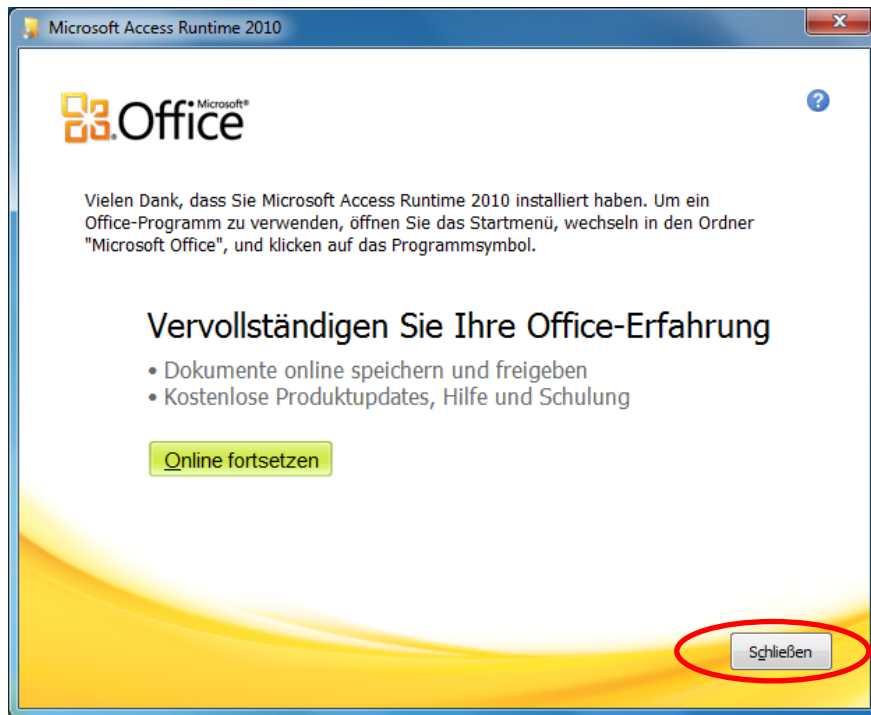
Microsoft Access Runtime 2010

Microsoft® Office

Vielen Dank, dass Sie Microsoft Access Runtime 2010 installiert haben. Um ein Office-Programm zu verwenden, öffnen Sie das Startmenü, wechseln in den Ordner "Microsoft Office", und klicken auf das Programmsymbol.

Vervollständigen Sie Ihre Office-Erfahrung

• Dokumente online speichern und freigeben
• Kostenlose Produktupdates, Hilfe und Schulung

Online fortsetzen

Schließen